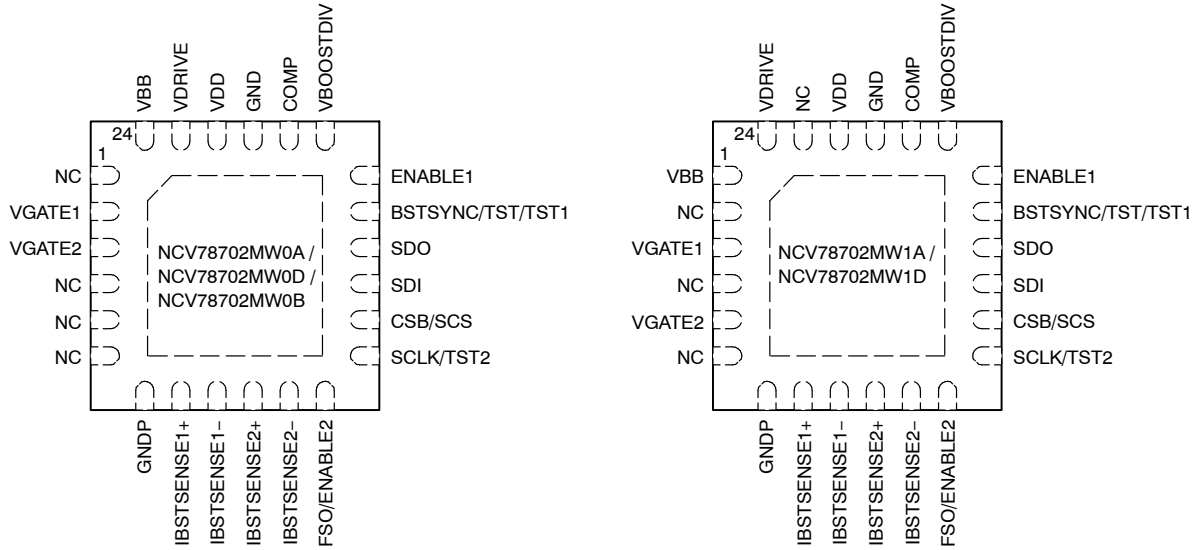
VBB VDRIVE VDD GND COMP VBOOSTDIV

24

1

NC
VGATE1
VGATE2
NC
NC
NC

NCV78702MW0A / NCV78702MW0D / NCV78702MW0B

ENABLE1
BSTSYNC/TST/TST1
SDO
SDI
CSB/SCS
SCLK/TST2

GNDP IBSTSENSE1+ IBSTSENSE1− IBSTSENSE2+ IBSTSENSE2− FSO/ENABLE2

VDRIVE NC VDD GND COMP VBOOSTDIV

24

1

VBB
NC
VGATE1
NC
VGATE2
NC

NCV78702MW1A / NCV78702MW1D

ENABLE1
BSTSYNC/TST/TST1
SDO
SDI
CSB/SCS
SCLK/TST2

GNDP IBSTSENSE1+ IBSTSENSE1− IBSTSENSE2+ IBSTSENSE2− FSO/ENABLE2